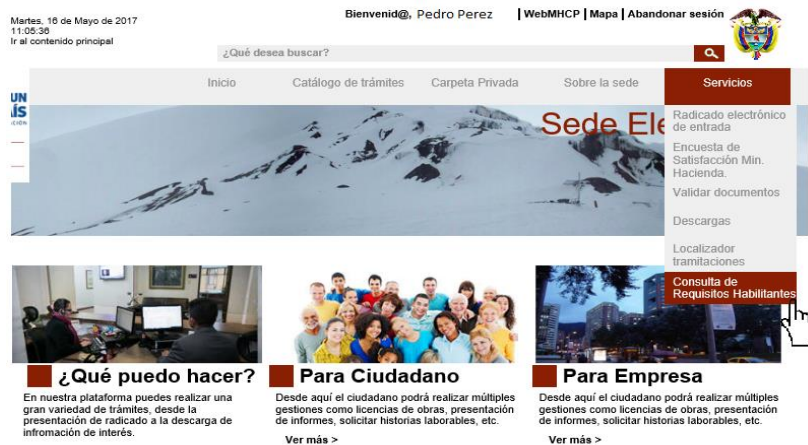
Martes, 16 de Mayo de 2017
11:05:36
Ir al contenido principal

Bienvenid@, Pedro Perez | WebMHCP | Mapa | Abandonar sesión

¿Qué desea buscar?

UN
ÍS

Inicio | Catálogo de trámites | Carpeta Privada | Sobre la sede | Servicios

Sede Ele

Radicado electrónico de entrada
Encuesta de Satisfacción Min. Hacienda.
Validar documentos
Descargas
Localizador tramitaciones
Consulta de Requisitos Habilitantes

¿Qué puedo hacer?
En nuestra plataforma puedes realizar una gran variedad de trámites, desde la presentación de radicado a la descarga de infromación de interés.

Para Ciudadano
Desde aquí el ciudadano podrá realizar múltiples gestiones como licencias de obras, presentación de informes, solicitar historias laborales, etc.
Ver más >

Para Empresa
Desde aquí el ciudadano podrá realizar múltiples gestiones como licencias de obras, presentación de informes, solicitar historias laborales, etc.
Ver más >